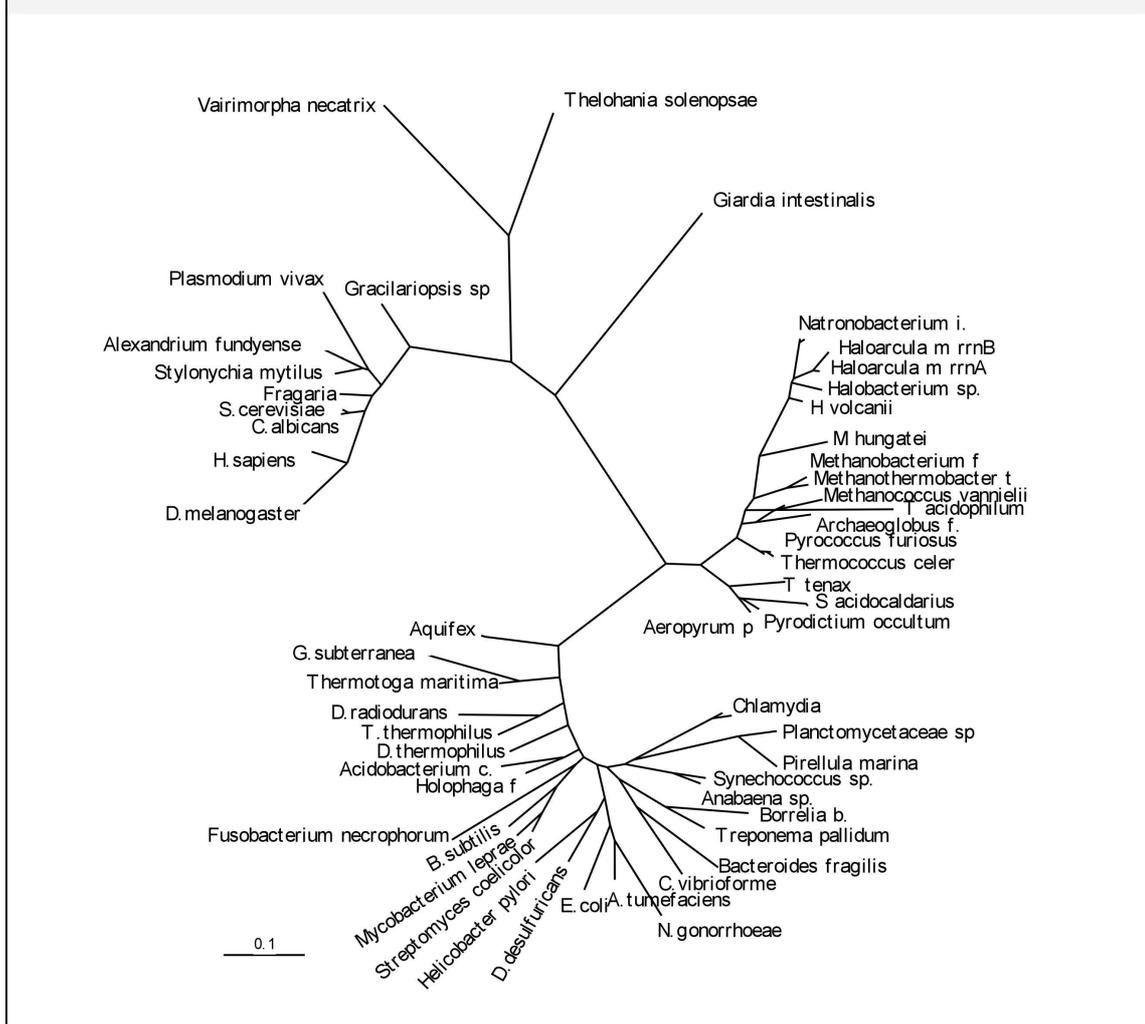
Vairimorpha necatrix
Thelohania solenopsae
Giardia intestinalis
Plasmodium vivax
Gracilariopsis sp
Alexandrium fundyense
Stylonychia mytilus
Fragaria
S. cerevisiae
C. albicans
H. sapiens
D. melanogaster
Natronobacterium i.
Haloarcula m rrnB
Haloarcula m rrnA
Halobacterium sp.
H volcanii
M hungatei
Methanobacterium f
Methanothermobacter t
Methanococcus vannielii
T acidophilum
Archaeoglobus f.
Pyrococcus furiosus
Thermococcus celer
T tenax
S acidocaldarius
Aeropyrum p
Pyrodictium occultum
Aquifex
G. subterranea
Thermotoga maritima
D. radiodurans
T. thermophilus
D. thermophilus
Acidobacterium c.
Holophaga f
Chlamydia
Planctomycetaceae sp
Pirellula marina
Synechococcus sp.
Anabaena sp.
Borrelia b.
Treponema pallidum
Bacteroides fragilis
Fusobacterium necrophorum
B. subtilis
Mycobacterium leprae
Streptomyces coelicolor
Helicobacter pylori
D. desulfuricans
E. coli
A. tumefaciens
C. vibrioforme
N. gonorrhoeae
0.1